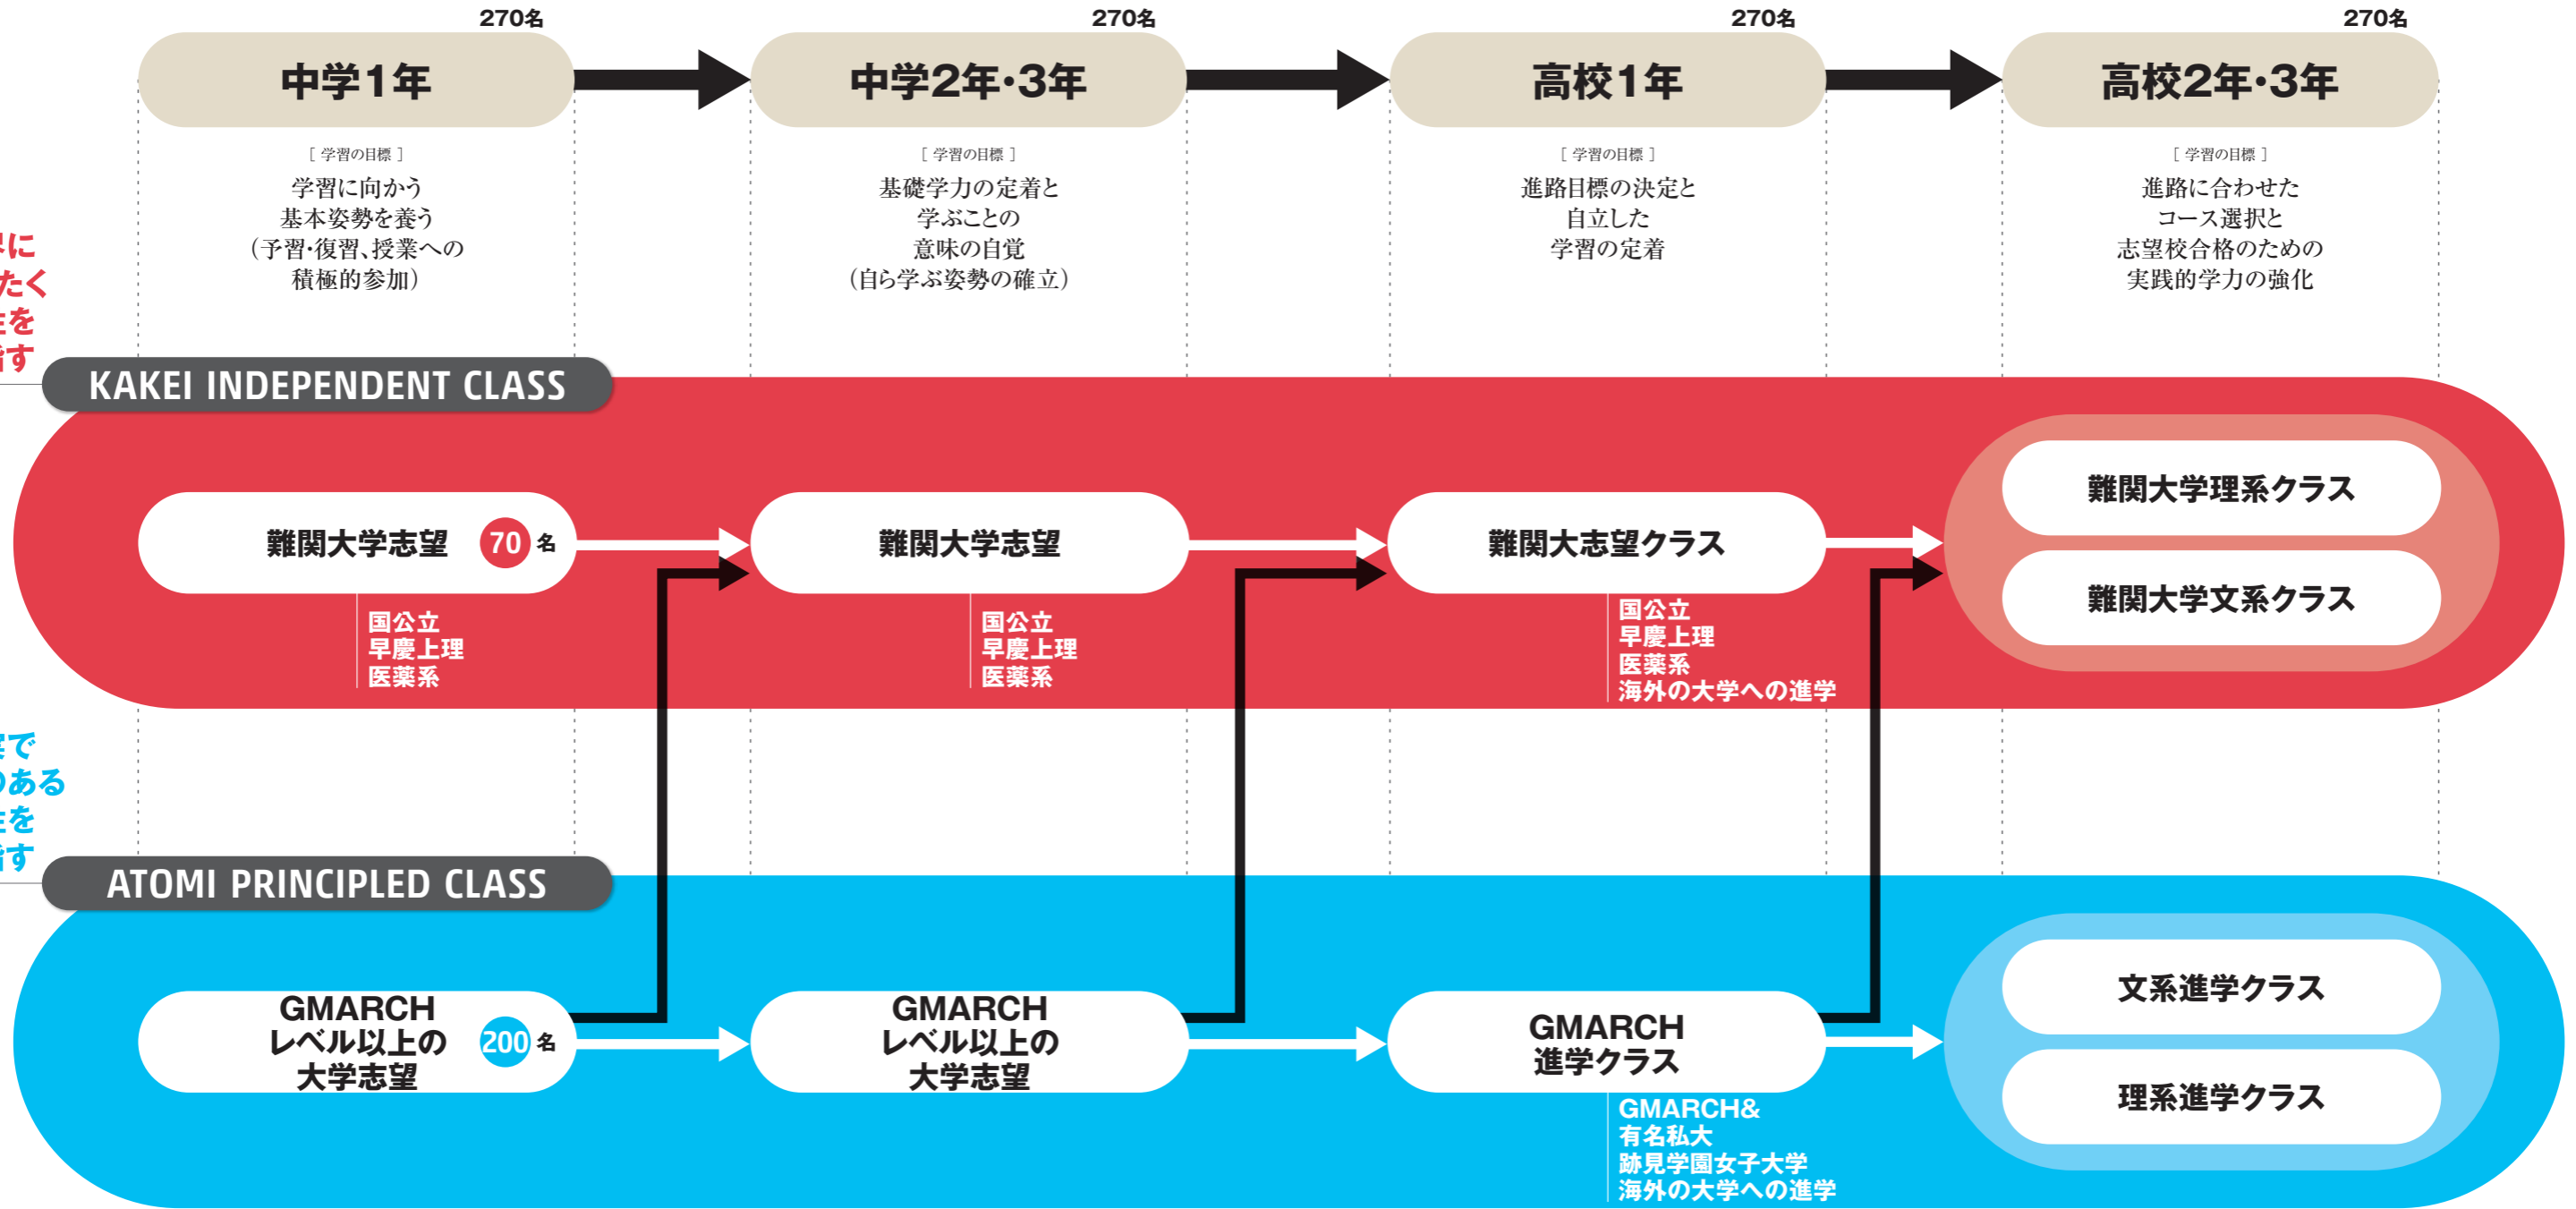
270名
中学1年
［学習の目標］
学習に向かう
基本姿勢を養う
（予習・復習、授業への
積極的参加）

270名
中学2年・3年
［学習の目標］
基礎学力の定着と
学ぶことの
意味の自覚
（自ら学ぶ姿勢の確立）

270名
高校1年
［学習の目標］
進路目標の決定と
自立した
学習の定着

270名
高校2年・3年
［学習の目標］
進路に合わせた
コース選択と
志望校合格のための
実践的学力の強化

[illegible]に
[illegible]たく
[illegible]を
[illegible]す

KAKEI INDEPENDENT CLASS

難関大学志望 70 名
国公立
早慶上理
医薬系

難関大学志望
国公立
早慶上理
医薬系

難関大志望クラス
国公立
早慶上理
医薬系
海外の大学への進学

難関大学理系クラス
難関大学文系クラス

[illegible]で
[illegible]ある
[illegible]を
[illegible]す

ATOMI PRINCIPLED CLASS

GMARCH
レベル以上の
大学志望 200 名

GMARCH
レベル以上の
大学志望

GMARCH
進学クラス
GMARCH&
有名私大
跡見学園女子大学
海外の大学への進学

文系進学クラス
理系進学クラス